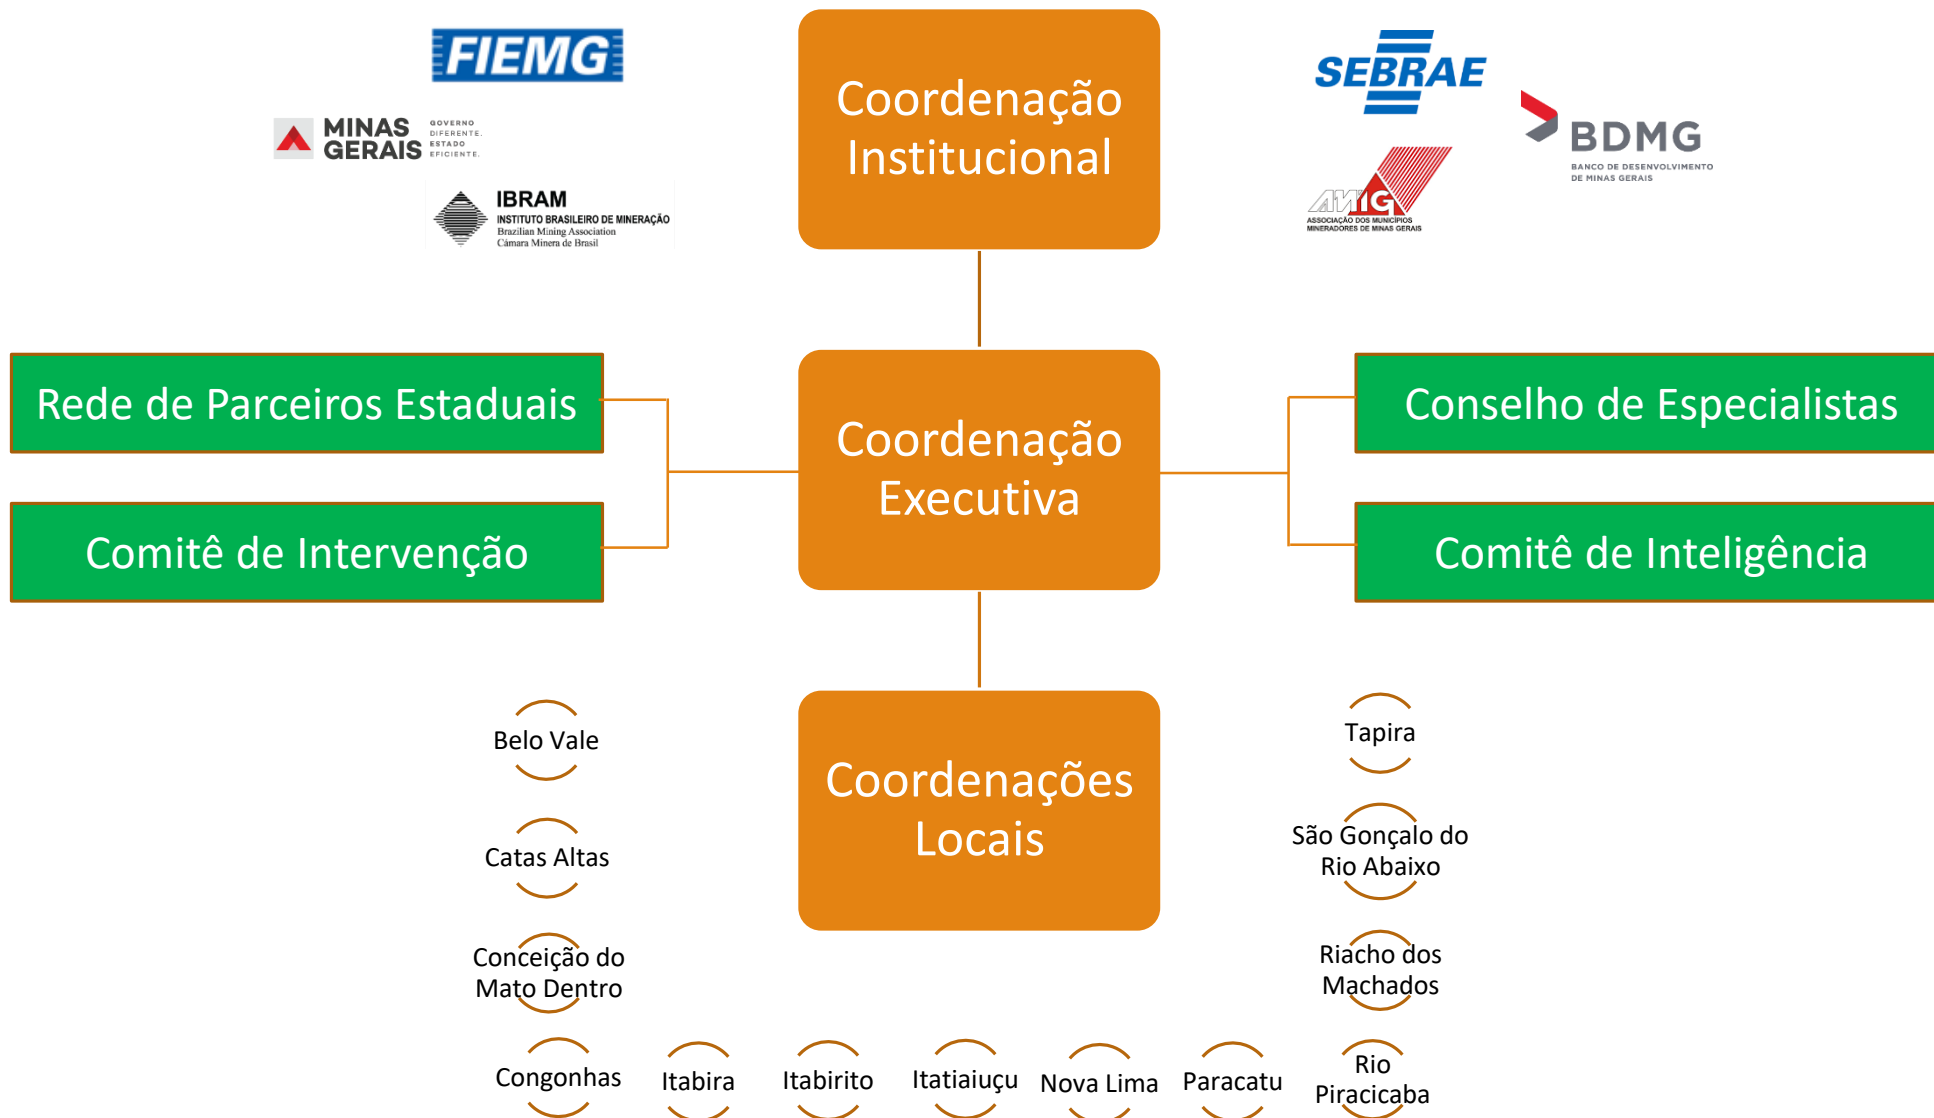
FIEMG

MINAS GERAIS GOVERNO DIFERENTE. ESTADO EFICIENTE.

IBRAM INSTITUTO BRASILEIRO DE MINERAÇÃO Brazilian Mining Association Cámara Minera de Brasil

Coordenação Institucional

SEBRAE

BDMG BANCO DE DESENVOLVIMENTO DE MINAS GERAIS

AMIG ASSOCIAÇÃO DOS MUNICÍPIOS MINERADORES DE MINAS GERAIS

Rede de Parceiros Estaduais

Comitê de Intervenção

Coordenação Executiva

Conselho de Especialistas

Comitê de Inteligência

Coordenações Locais

Belo Vale

Catas Altas

Conceição do Mato Dentro

Congonhas

Itabira

Itabirito

Itatiaiuçu

Nova Lima

Paracatu

Rio Piracicaba

Riacho dos Machados

São Gonçalo do Rio Abaixo

Tapira